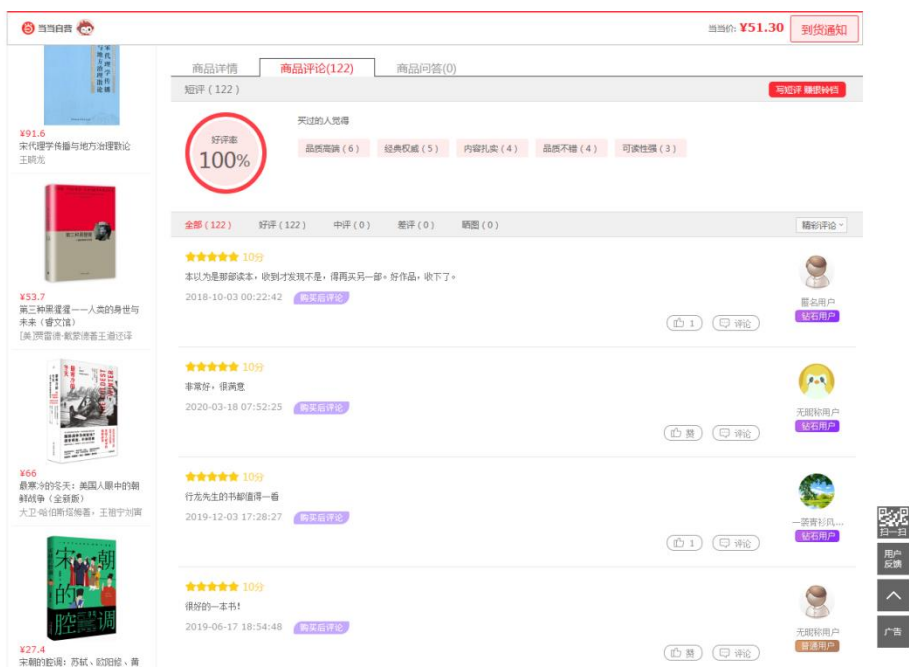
当当自营

当当价: ¥51.30

到货通知

¥91.6
宋代理学传播与地方治理散论
王晓龙

¥53.7
第三种黑猩猩——人类的身世与未来（睿文馆）
[美]贾雷德·戴蒙德著王道还译

¥66
最寒冷的冬天：美国人眼中的朝鲜战争（全新版）
大卫·哈伯斯塔姆著，王祖宁刘寅

宋朝的腔调

¥27.4
宋朝的腔调：苏轼、欧阳修、黄

商品详情 商品评论(122) 商品问答(0)

短评（122）

写短评 赚银铃铛

好评率
100%

买过的人觉得

品质高端（6） 经典权威（5） 内容扎实（4） 品质不错（4） 可读性强（3）

全部（122） 好评（122） 中评（0） 差评（0） 晒图（0）

精彩评论

10分
本以为是那部读本，收到才发现不是，得再买另一部。好作品，收下了。
2018-10-03 00:22:42 购买后评论
1 评论
匿名用户
钻石用户

10分
非常好，很满意
2020-03-18 07:52:25 购买后评论
赞 评论
无昵称用户
钻石用户

10分
行龙先生的书都值得一看
2019-12-03 17:28:27 购买后评论
1 评论
一袭青衫风...
钻石用户

10分
很好的一本书！
2019-06-17 18:54:48 购买后评论
赞 评论
无昵称用户
普通用户

扫一扫
用户反馈
广告